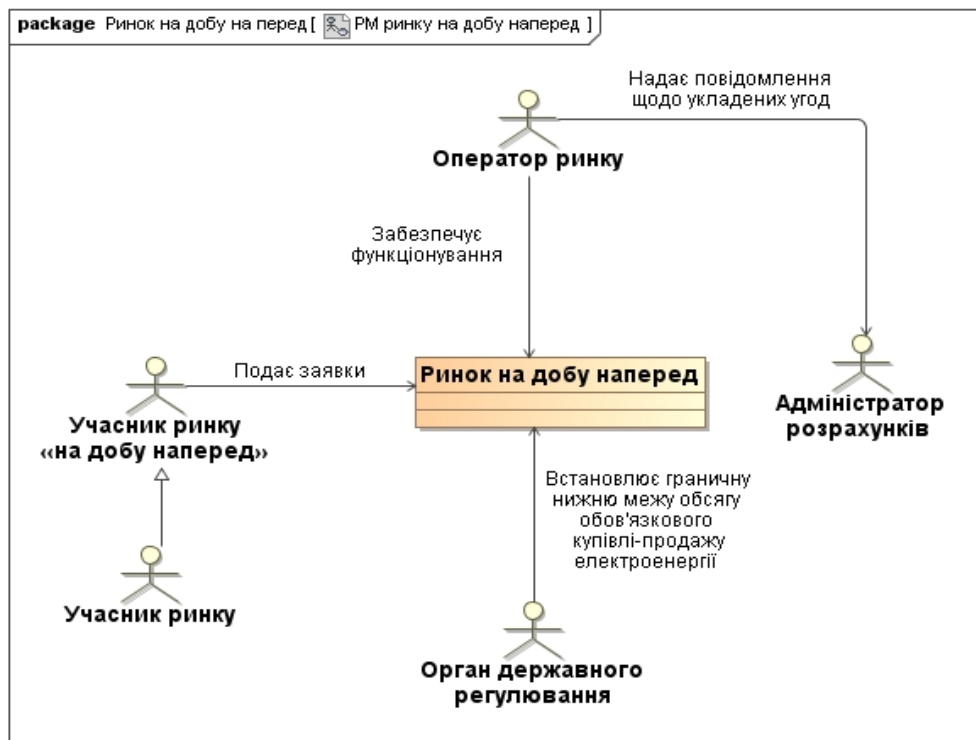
package Ринок на добу на перед [ РМ ринку на добу наперед ]

Надає повідомлення щодо укладених угод

Оператор ринку

Забезпечує функціонування

Подає заявки

Ринок на добу наперед

Учасник ринку «на добу наперед»

Адміністратор розрахунків

Встановлює граничну нижню межу обсягу обов'язкового купівлі-продажу електроенергії

Учасник ринку

Орган державного регулювання